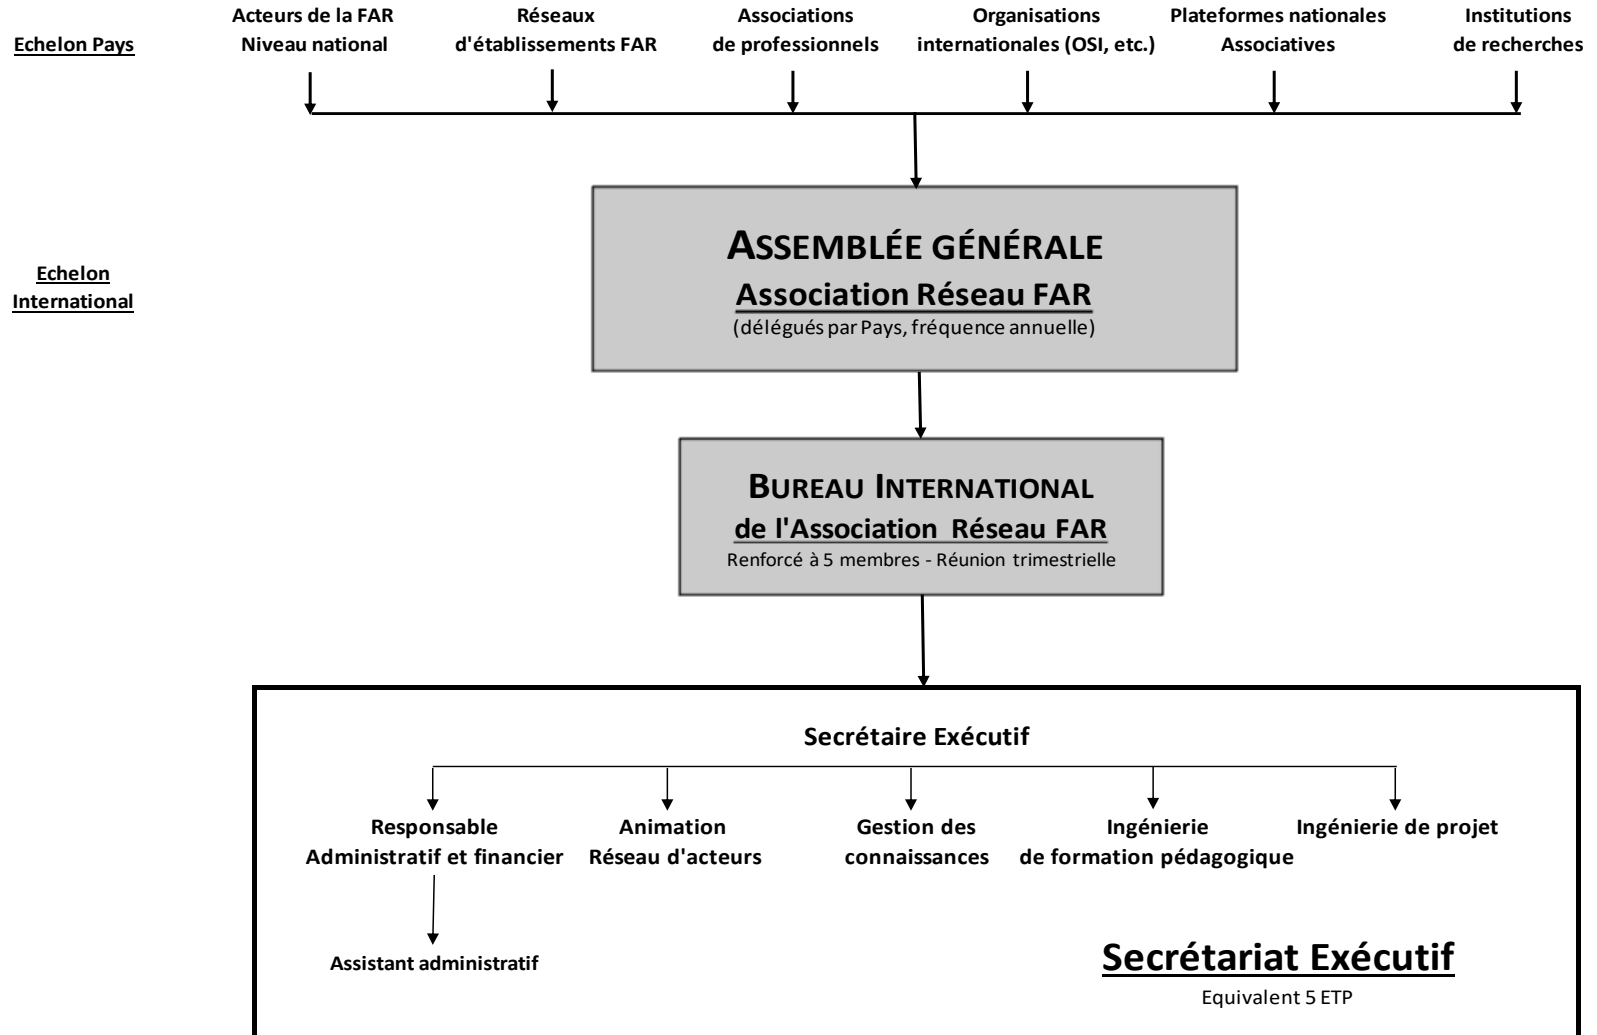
Echelon Pays

Acteurs de la FAR Niveau national

Réseaux d'établissements FAR

Associations de professionnels

Organisations internationales (OSI, etc.)

Plateformes nationales Associatives

Institutions de recherches

Echelon International

ASSEMBLÉE GÉNÉRALE
Association Réseau FAR
(délégués par Pays, fréquence annuelle)

BUREAU INTERNATIONAL
de l'Association Réseau FAR
Renforcé à 5 membres - Réunion trimestrielle

Secrétaire Exécutif

Responsable Administratif et financier

Animation Réseau d'acteurs

Gestion des connaissances

Ingénierie de formation pédagogique

Ingénierie de projet

Assistant administratif

Secrétariat Exécutif
Equivalent 5 ETP